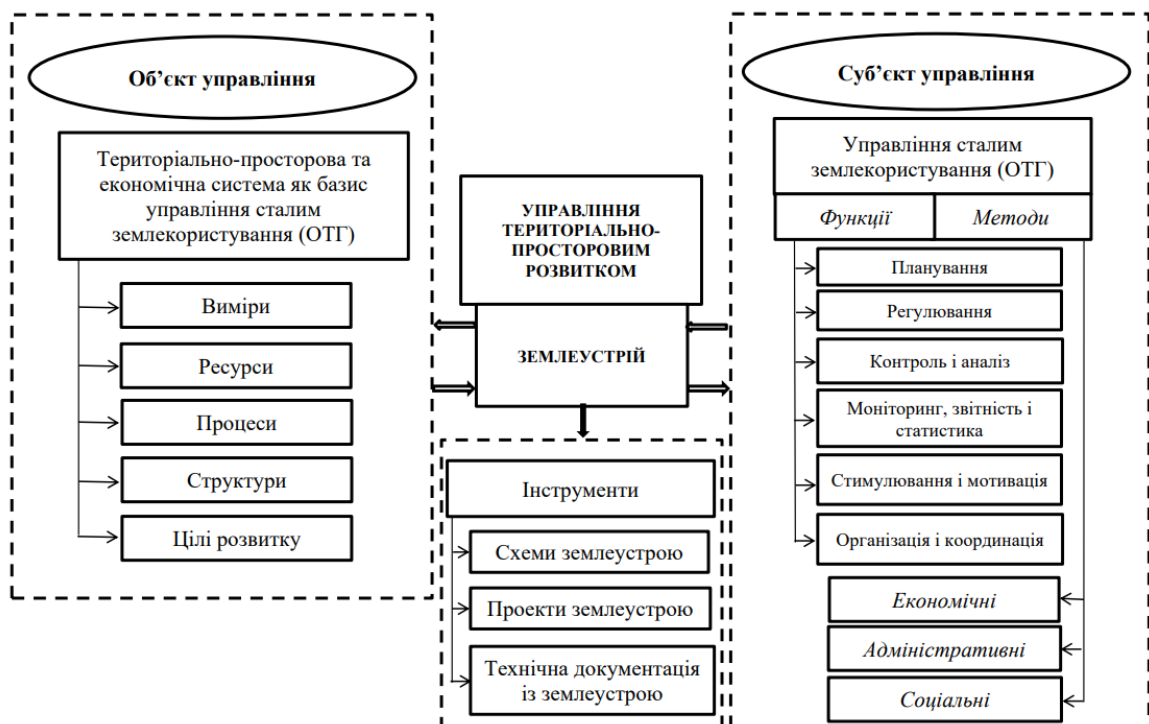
Об'єкт управління

Територіально-просторова та економічна система як базис управління сталим землекористування (ОТГ)

Виміри

Ресурси

Процеси

Структури

Цілі розвитку

УПРАВЛІННЯ ТЕРИТОРІАЛЬНО-ПРОСТОРОВИМ РОЗВИТКОМ

ЗЕМЛЕУСТРІЙ

Інструменти

Схеми землеустрою

Проекти землеустрою

Технічна документація із землеустрою

Суб'єкт управління

Управління сталим землекористування (ОТГ)

Функції

Методи

Планування

Регулювання

Контроль і аналіз

Моніторинг, звітність і статистика

Стимулювання і мотивація

Організація і координація

Економічні

Адміністративні

Соціальні